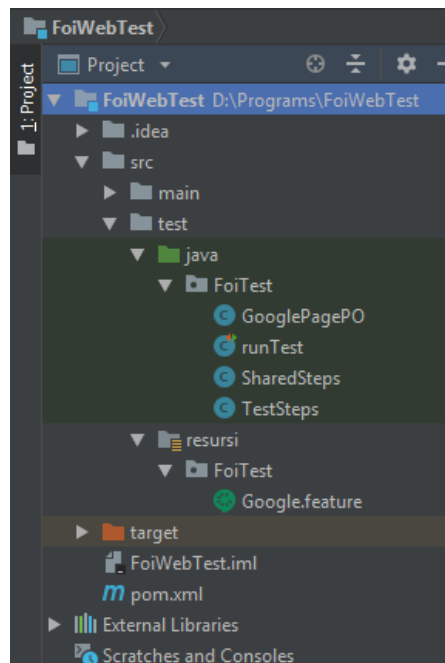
FoiWebTest

1: Project

Project

FoiWebTest D:\Programs\FoiWebTest
.idea
src
main
test
java
FoiTest
GooglePagePO
runTest
SharedSteps
TestSteps
resursi
FoiTest
Google.feature
target
FoiWebTest.iml
pom.xml
External Libraries
Scratches and Consoles